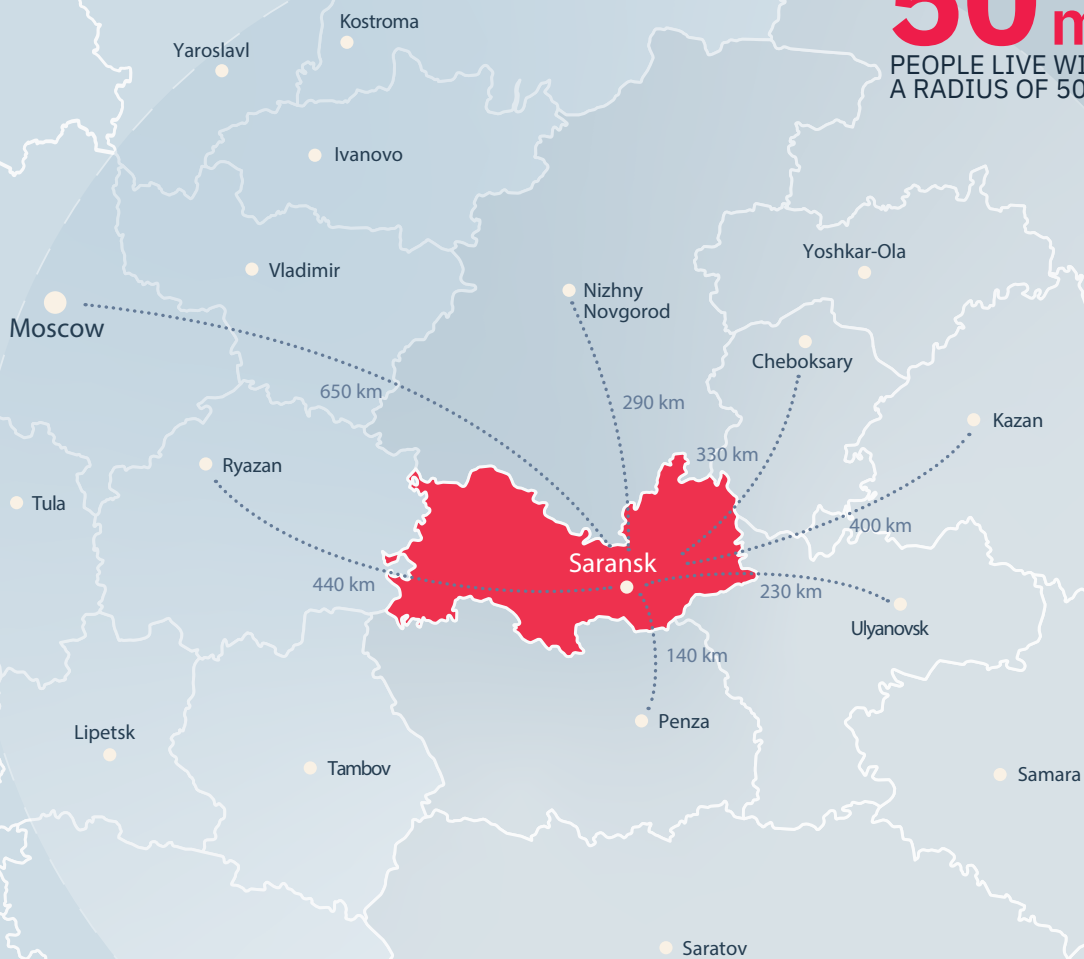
50 m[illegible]
PEOPLE LIVE WI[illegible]
A RADIUS OF 50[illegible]

Kostroma
Yaroslavl
Ivanovo
Vladimir
Moscow
650 km
Nizhny Novgorod
290 km
Yoshkar-Ola
Cheboksary
330 km
Kazan
400 km
Ryazan
Tula
440 km
Saransk
230 km
Ulyanovsk
140 km
Penza
Lipetsk
Tambov
Samara
Saratov